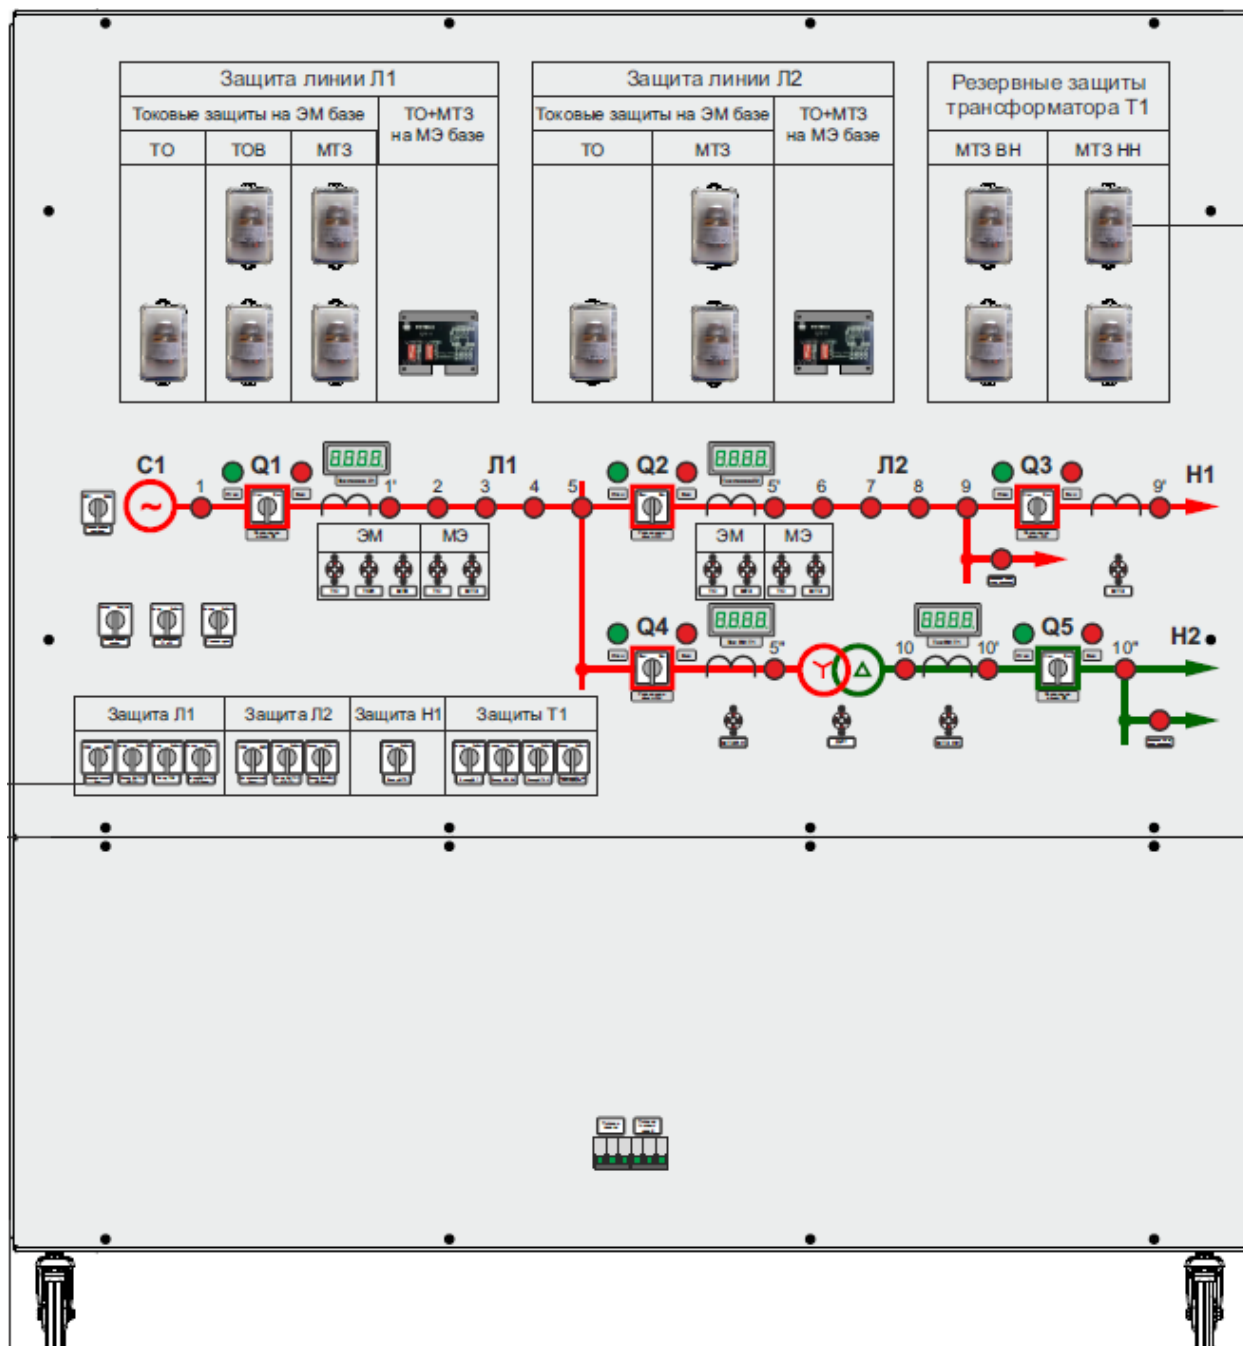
Защита линии Л1

| Токовые защиты на ЭМ базе | | | ТО+МТЗ на МЭ базе |
|---|---|---|---|
| ТО | ТОВ | МТЗ | |

Защита линии Л2

| Токовые защиты на ЭМ базе | | ТО+МТЗ на МЭ базе |
|---|---|---|
| ТО | МТЗ | |

Резервные защиты трансформатора Т1

| МТЗ ВН | МТЗ НН |
|---|---|

С1 1 Q1 8888 1' 2 Л1 3 4 5 Q2 8888 5' 6 Л2 7 8 9 Q3 9' Н1

ЭМ МЭ ЭМ МЭ

Q4 8888 5" 10 8888 10' Q5 10" Н2

| Защита Л1 | Защита Л2 | Защита Н1 | Защиты Т1 |
|---|---|---|---|